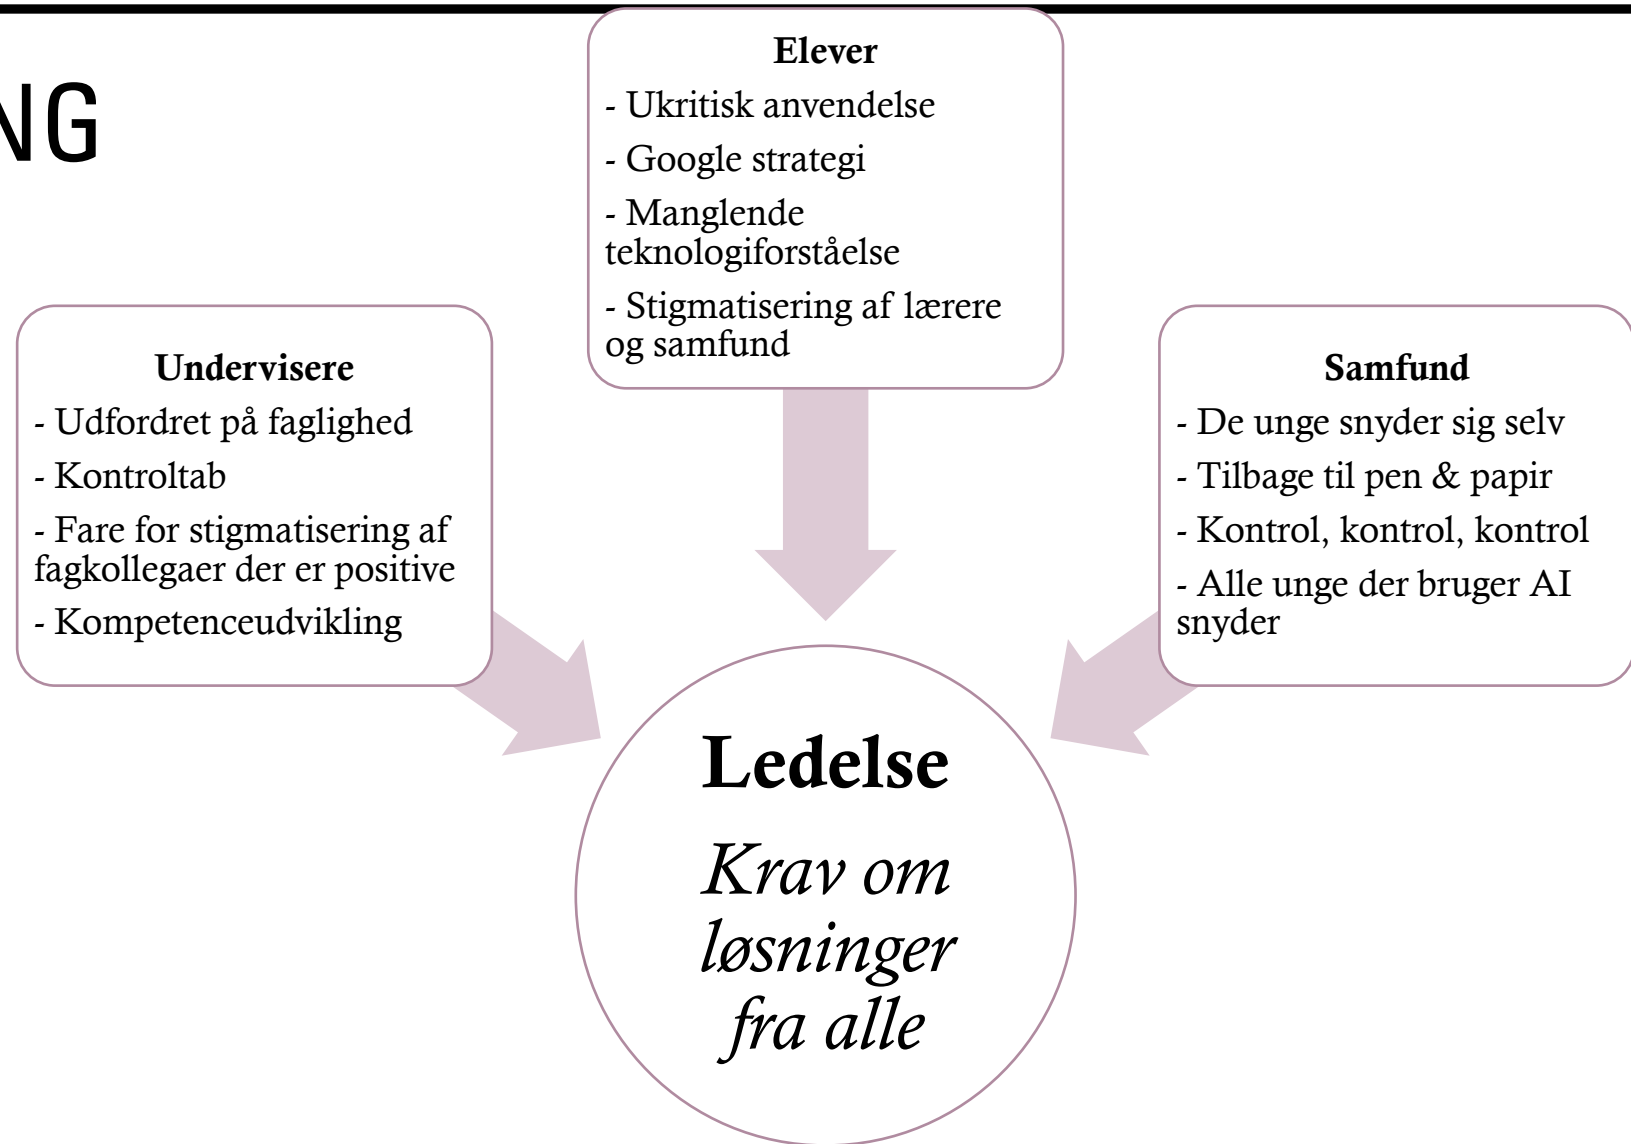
NG

Elever
- Ukritisk anvendelse
- Google strategi
- Manglende teknologiforståelse
- Stigmatisering af lærere og samfund

Undervisere
- Udfordret på faglighed
- Kontroltab
- Fare for stigmatisering af fagkollegaer der er positive
- Kompetenceudvikling

Samfund
- De unge snyder sig selv
- Tilbage til pen & papir
- Kontrol, kontrol, kontrol
- Alle unge der bruger AI snyder

Ledelse
*Krav om løsninger fra alle*